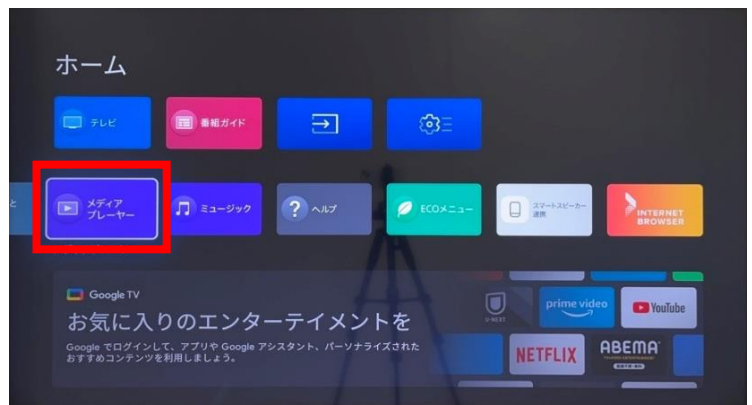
ホーム

テレビ

番組ガイド

メディアプレーヤー

ミュージック

ヘルプ

ECOメニュー

スマートスピーカー連携

INTERNET BROWSER

Google TV

お気に入りのエンターテイメントを

Google でログインして、アプリや Google アシスタント、パーソナライズされたおすすめコンテンツを利用しましょう。

U-NEXT

prime video

YouTube

NETFLIX

ABEMA